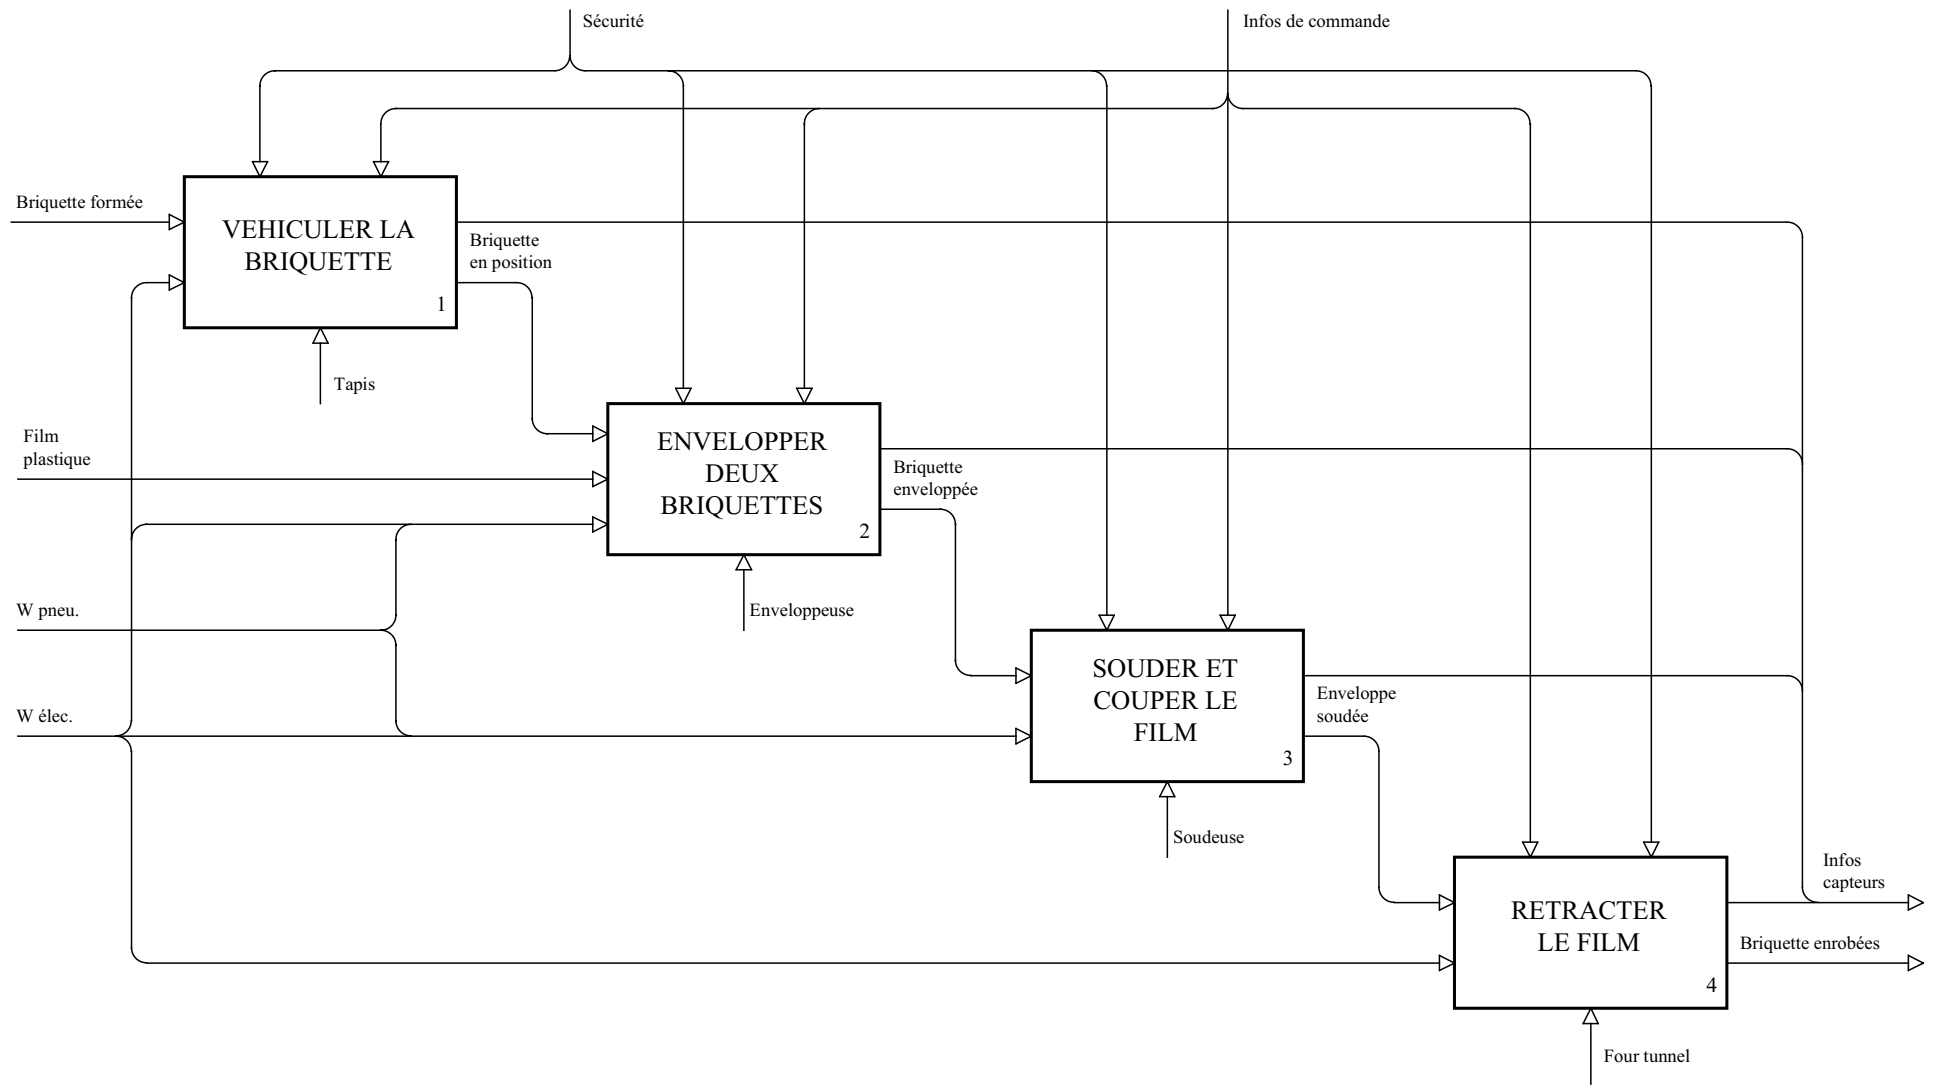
Sécurité

Infos de commande

Briquette formée

VEHICULER LA BRIQUETTE

1

Briquette en position

Tapis

Film plastique

ENVELOPPER DEUX BRIQUETTES

2

Briquette enveloppée

Enveloppeuse

W pneu.

W élec.

SOUDER ET COUPER LE FILM

3

Enveloppe soudée

Soudeuse

RETRACTER LE FILM

4

Infos capteurs

Briquette enrobées

Four tunnel